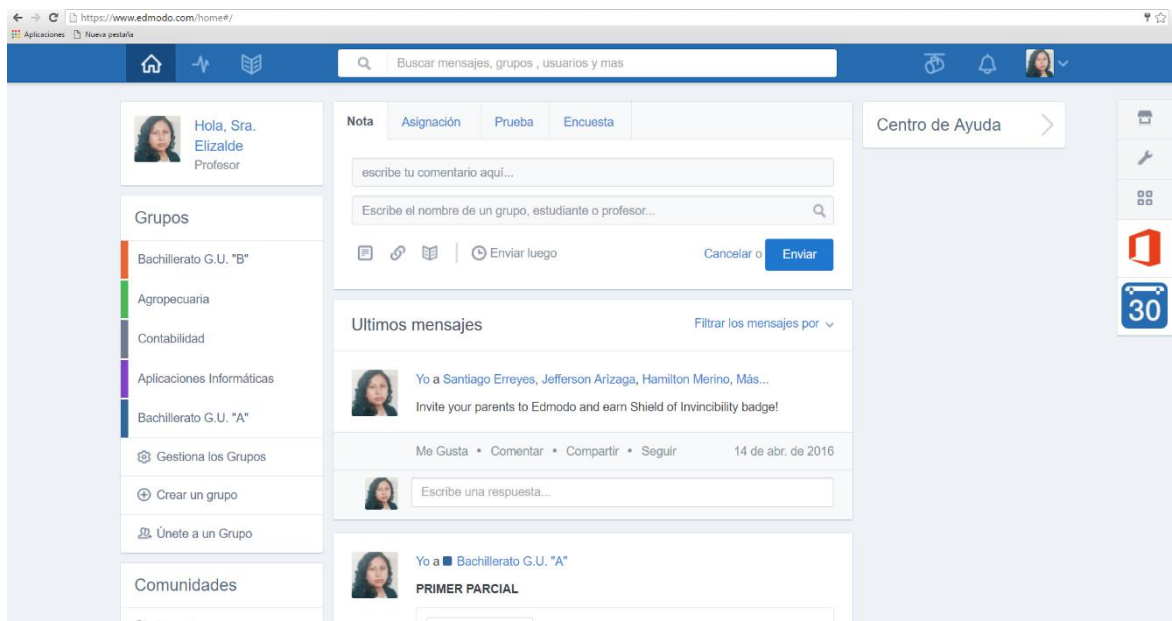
https://www.edmodo.com/home#/

Aplicaciones Nueva pestaña

Buscar mensajes, grupos , usuarios y mas

Hola, Sra. Elizalde
Profesor

Grupos

Bachillerato G.U. "B"

Agropecuaria

Contabilidad

Aplicaciones Informáticas

Bachillerato G.U. "A"

Gestiona los Grupos

Crear un grupo

Únete a un Grupo

Comunidades

Nota | Asignación | Prueba | Encuesta

escribe tu comentario aquí...

Escribe el nombre de un grupo, estudiante o profesor...

Enviar luego

Cancelar o Enviar

Ultimos mensajes

Filtrar los mensajes por

Yo a Santiago Erreyes, Jefferson Arizaga, Hamilton Merino, Más...

Invite your parents to Edmodo and earn Shield of Invincibility badge!

Me Gusta • Comentar • Compartir • Seguir

14 de abr. de 2016

Escribe una respuesta...

Yo a Bachillerato G.U. "A"

PRIMER PARCIAL

Centro de Ayuda

30